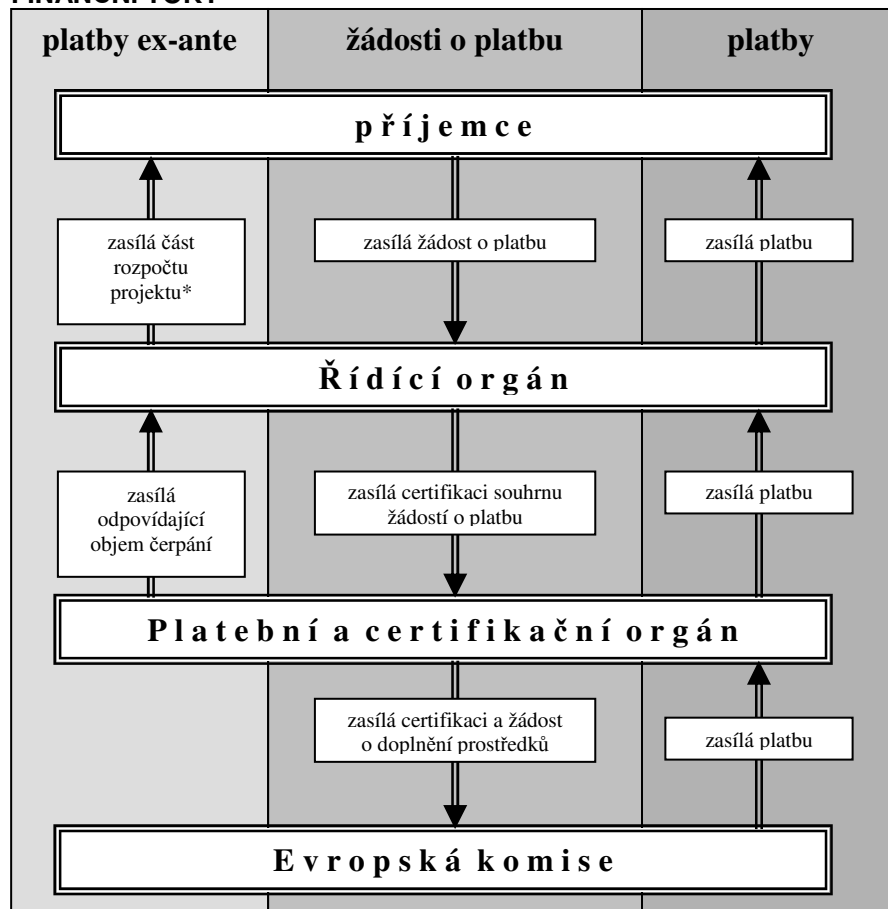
FINANČNÍ TOKY

| platby ex-ante | žádosti o platbu | platby |
|---|---|---|

příjemce

zasílá část rozpočtu projektu*

zasílá žádost o platbu

zasílá platbu

Řídící orgán

zasílá odpovídající objem čerpání

zasílá certifikaci souhrnu žádostí o platbu

zasílá platbu

Platební a certifikační orgán

zasílá certifikaci a žádost o doplnění prostředků

zasílá platbu

Evropská komise